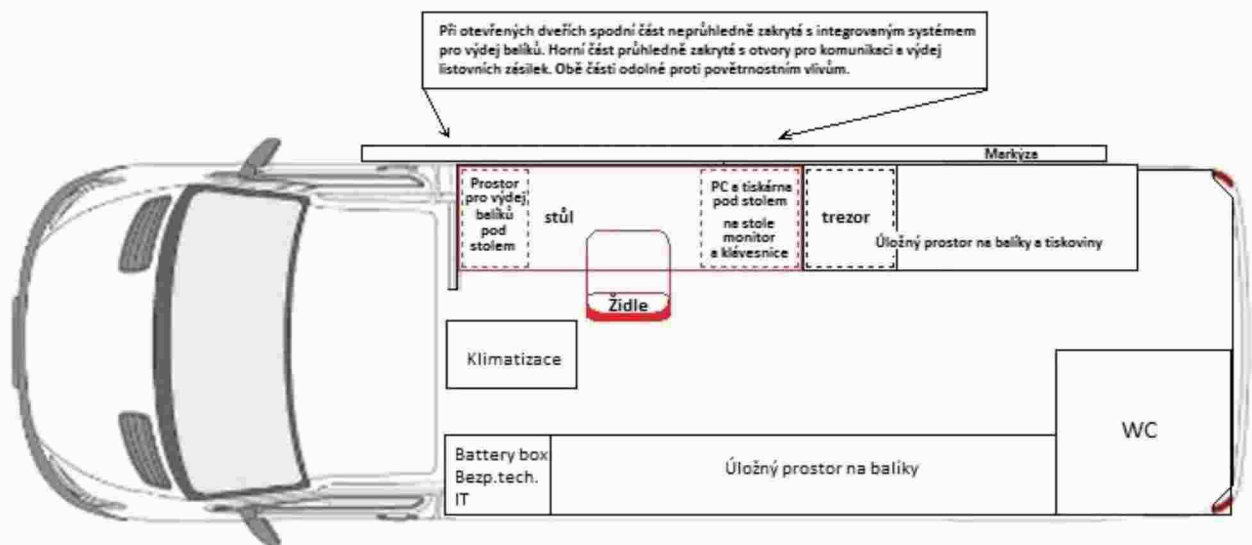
Při otevřených dveřích spodní část neprůhledně zakryté s integrovaným systémem pro výdej balíků. Horní část průhledně zakryté s otvory pro komunikaci a výdej listovních zásilek. Obě části odolné proti povětrnostním vlivům.

Markýza

Prostor pro výdej balíků pod stolem

stůl

PC a tiskárna pod stolem

ne stole monitor a klávesnice

trezor

Úložný prostor na balíky a tiskoviny

Židle

Klimatizace

WC

Battery box
Bezp.tech.
IT

Úložný prostor na balíky